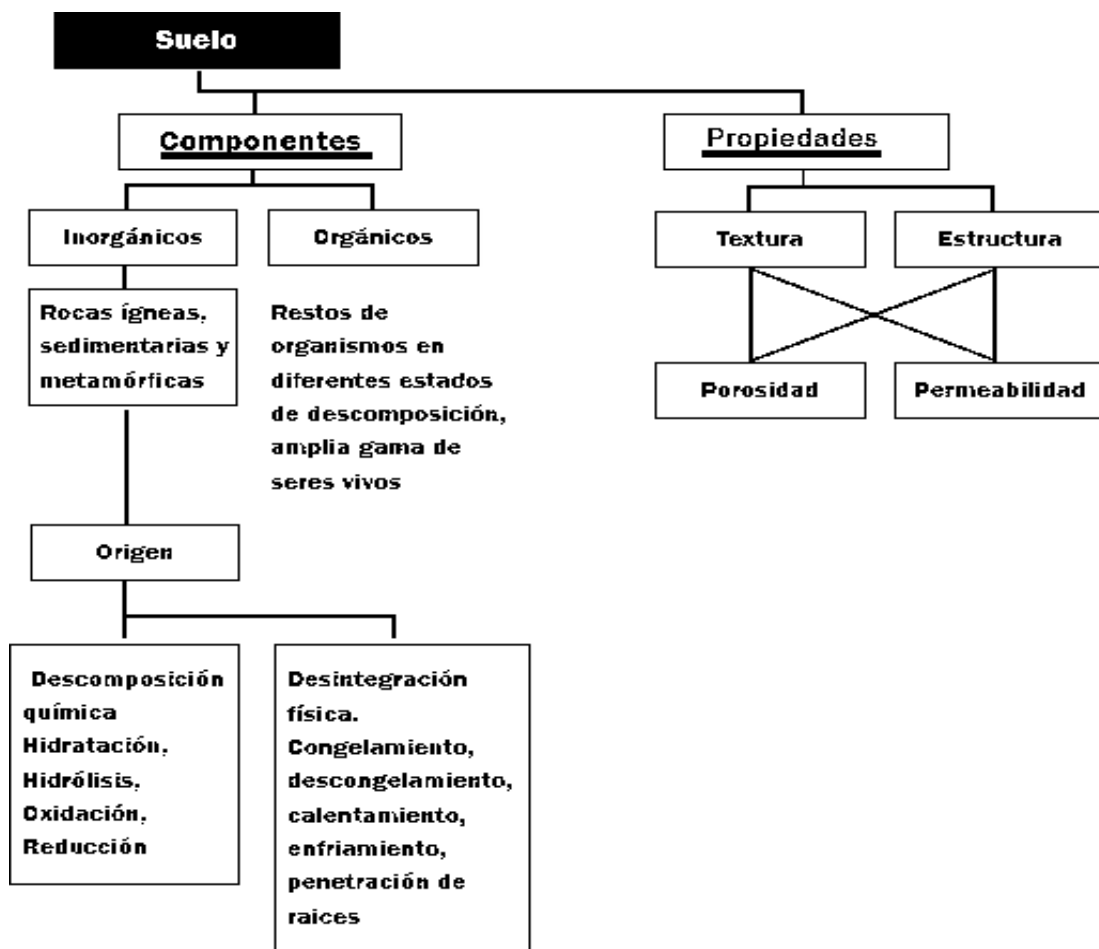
Suelo

Componentes

Propiedades

Inorgánicos

Orgánicos

Textura

Estructura

Rocas ígneas, sedimentarias y metamórficas

Restos de organismos en diferentes estados de descomposición, amplia gama de seres vivos

Porosidad

Permeabilidad

Origen

Descomposición química Hidratación, Hidrólisis, Oxidación, Reducción

Desintegración física. Congelamiento, descongelamiento, calentamiento, enfriamiento, penetración de raices